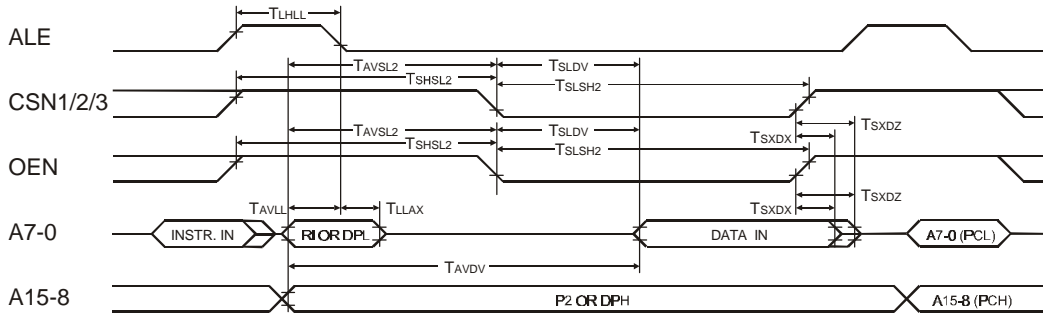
TLHLL

ALE

TAVSL2

TSLDV

TSHSL2

TSLSH2

CSN1/2/3

TAVSL2

TSLDV

TSXDZ

TSHSL2

TSXDX

TSLSH2

OEN

TSXDZ

TAVLL

TLLAX

TSXDX

A7-0

INSTR. IN

RI OR DPL

DATA IN

A7-0 (PCL)

TAVDV

A15-8

P2 OR DPH

A15-8 (PCH)